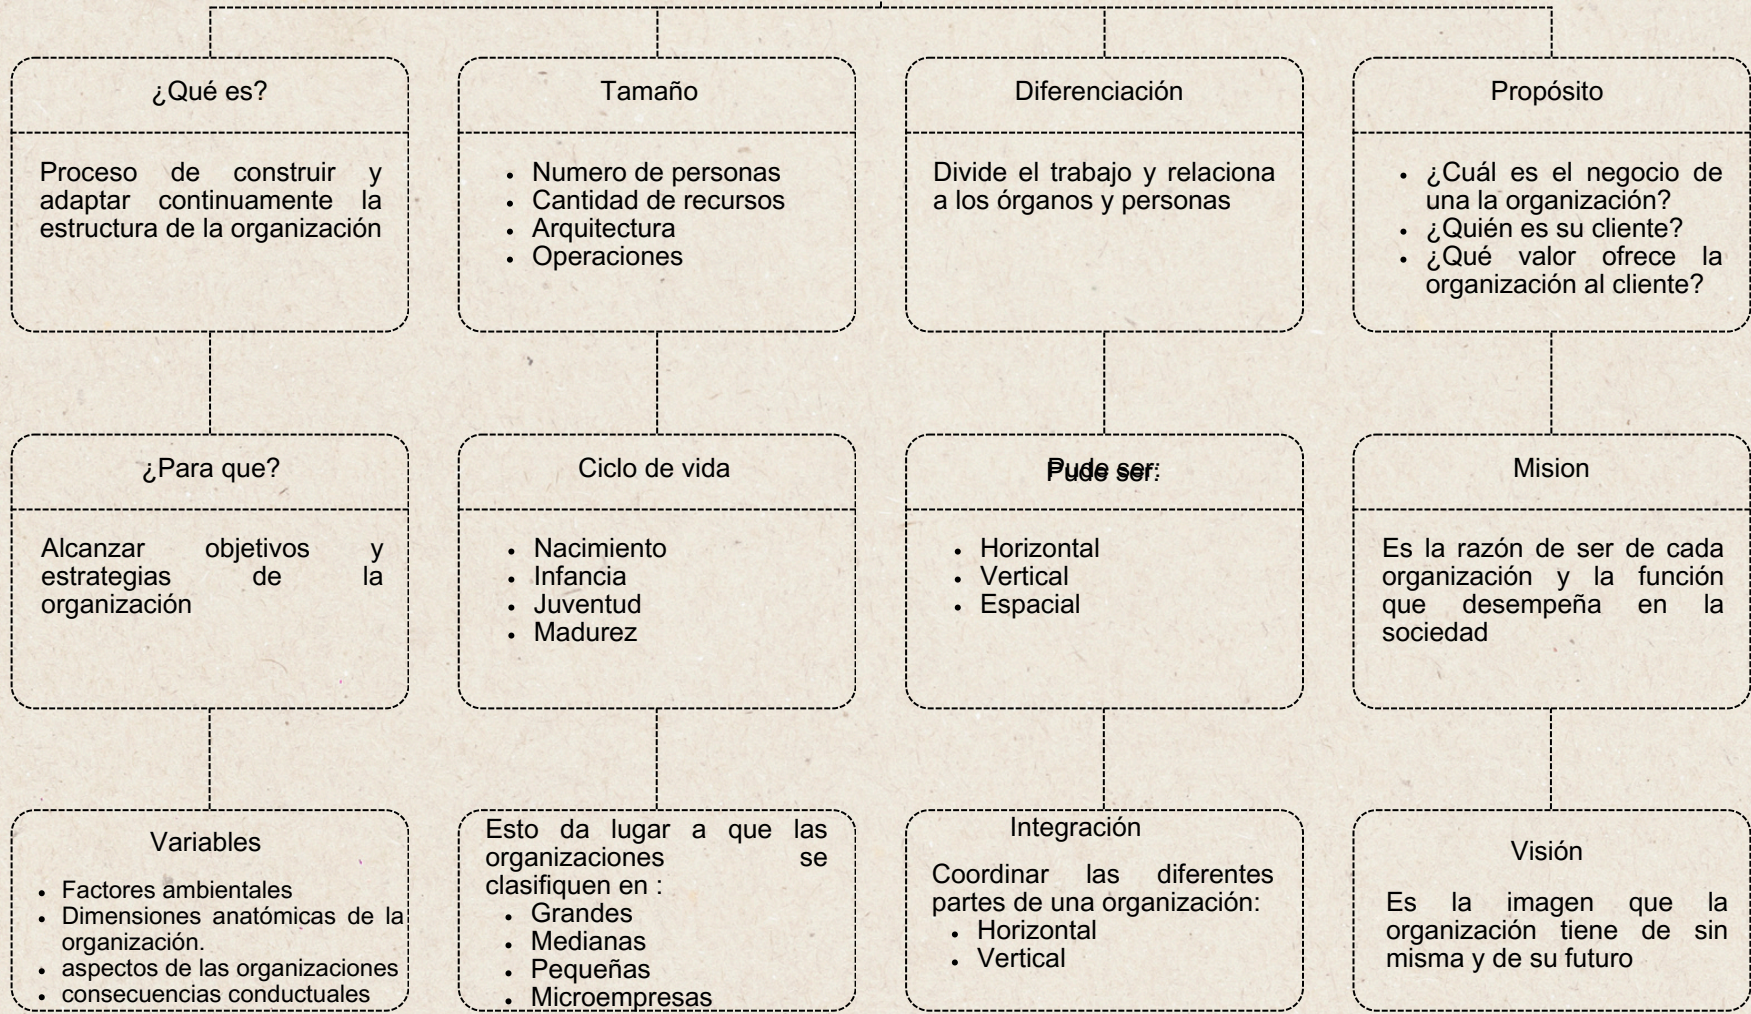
¿Qué es?

Proceso de construir y adaptar continuamente la estructura de la organización

¿Para que?

Alcanzar objetivos y estrategias de la organización

Variables

- Factores ambientales
- Dimensiones anatómicas de la organización.
- aspectos de las organizaciones
- consecuencias conductuales

Tamaño

- Numero de personas
- Cantidad de recursos
- Arquitectura
- Operaciones

Ciclo de vida

- Nacimiento
- Infancia
- Juventud
- Madurez

Esto da lugar a que las organizaciones se clasifiquen en :

- Grandes
- Medianas
- Pequeñas
- Microempresas

Diferenciación

Divide el trabajo y relaciona a los órganos y personas

Pude ser:

- Horizontal
- Vertical
- Espacial

Integración

Coordinar las diferentes partes de una organización:

- Horizontal
- Vertical

Propósito

- ¿Cuál es el negocio de una la organización?
- ¿Quién es su cliente?
- ¿Qué valor ofrece la organización al cliente?

Mision

Es la razón de ser de cada organización y la función que desempeña en la sociedad

Visión

Es la imagen que la organización tiene de sin misma y de su futuro